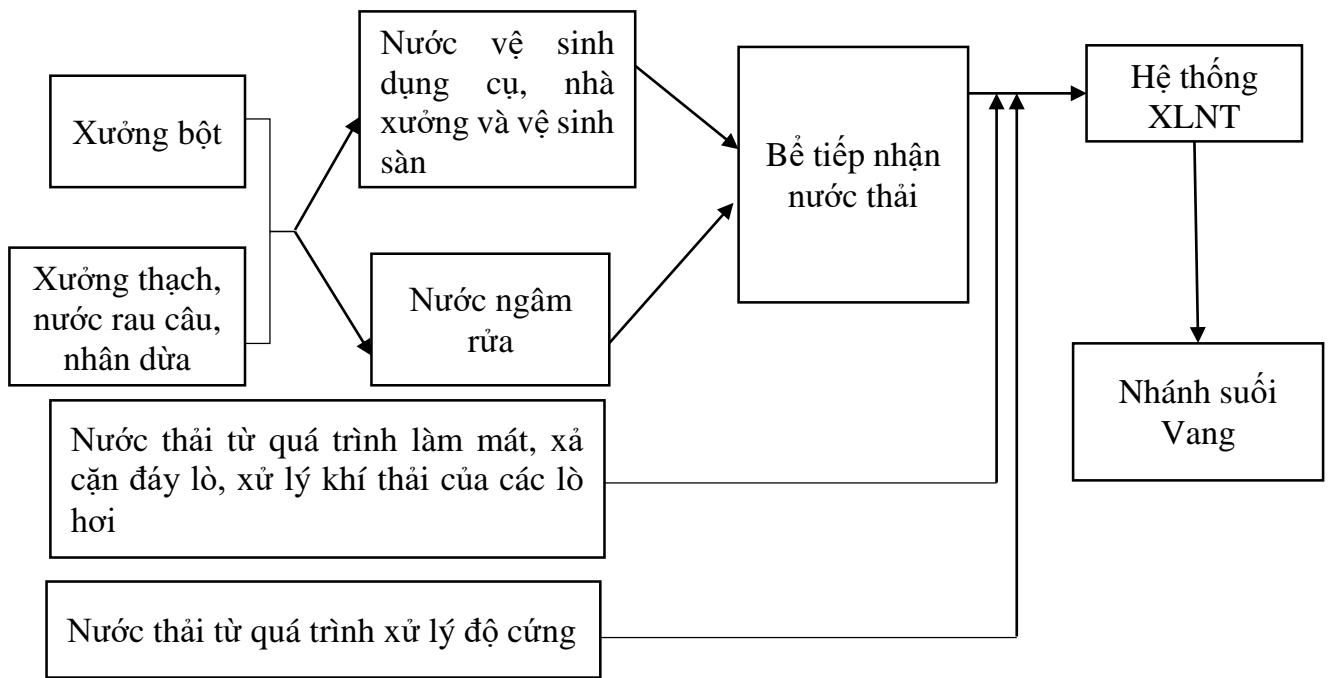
Xưởng bột

Xưởng thạch, nước rau câu, nhân dừa

Nước vệ sinh dụng cụ, nhà xưởng và vệ sinh sàn

Nước ngâm rửa

Bể tiếp nhận nước thải

Hệ thống XLNT

Nhánh suối Vang

Nước thải từ quá trình làm mát, xả cặn đáy lò, xử lý khí thải của các lò hơi

Nước thải từ quá trình xử lý độ cứng